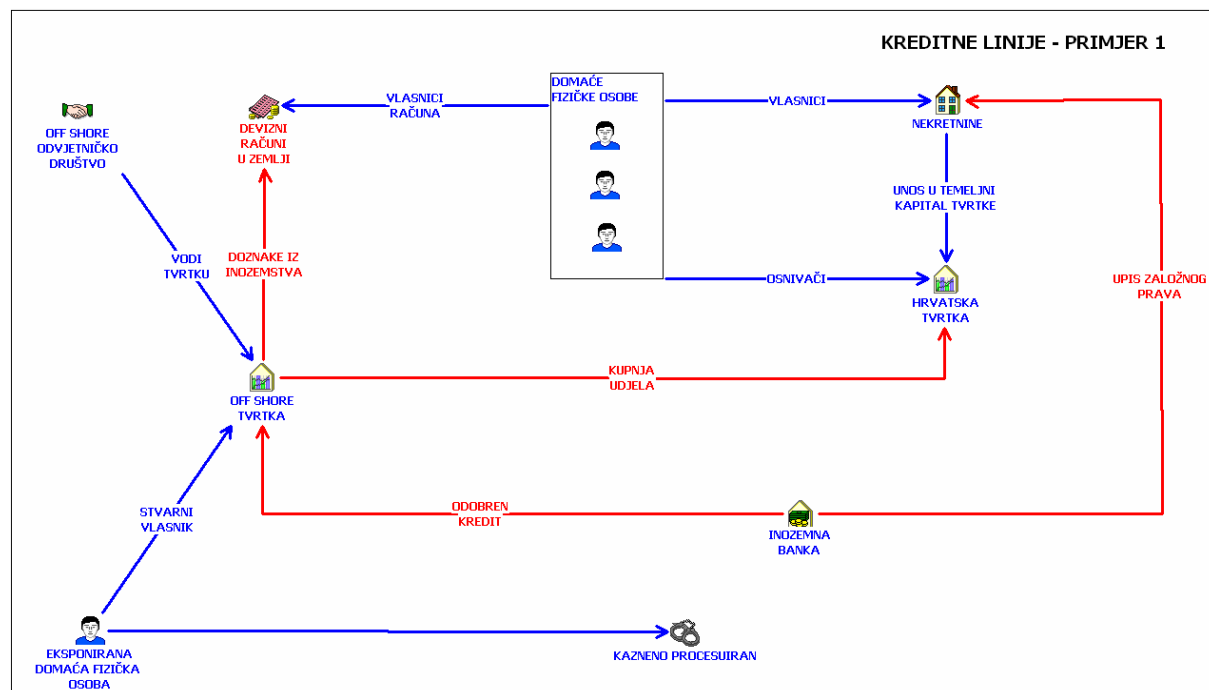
KREDITNE LINIJE - PRIMJER 1

OFF SHORE ODVJETNIČKO DRUŠTVO

DEVIZNI RAČUNI U ZEMLJI

VLASNICI RAČUNA

DOMAĆE FIZIČKE OSOBE

VLASNICI

NEKRETNINE

UNOS U TEMELJNI KAPITAL TVRTKE

OSNIVAČI

HRVATSKA TVRTKA

UPIS ZALOŽNOG PRAVA

VODI TVRTKU

DOZNAKE IZ INOZEMSTVA

OFF SHORE TVRTKA

KUPNJA UDJELA

STVARNI VLASNIK

ODOBREN KREDIT

INOZEMNA BANKA

EKSPONIRANA DOMAĆA FIZIČKA OSOBA

KAZNENO PROCESUIRAN